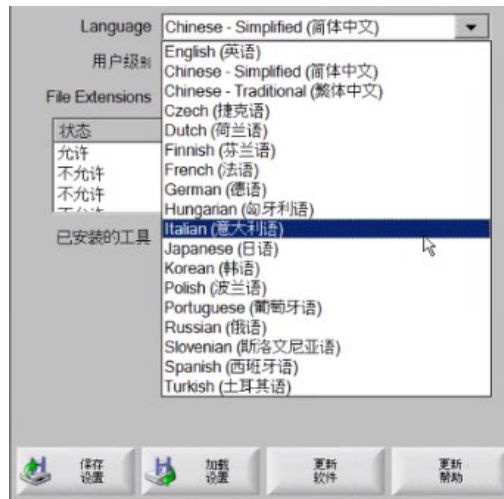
Language Chinese - Simplified (简体中文)

用户级别

File Extensions

状态
允许
不允许
不允许

已安装的工具

English (英语)
Chinese - Simplified (简体中文)
Chinese - Traditional (繁体中文)
Czech (捷克语)
Dutch (荷兰语)
Finnish (芬兰语)
French (法语)
German (德语)
Hungarian (匈牙利语)
Italian (意大利语)
Japanese (日语)
Korean (韩语)
Polish (波兰语)
Portuguese (葡萄牙语)
Russian (俄语)
Slovenian (斯洛文尼亚语)
Spanish (西班牙语)
Turkish (土耳其语)

保存设置

加载设置

更新软件

更新帮助